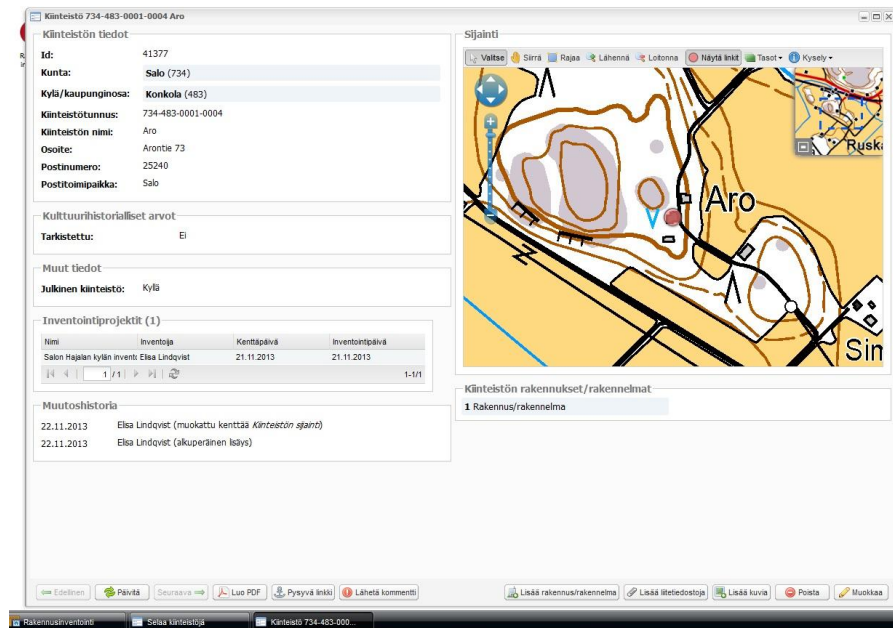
Kiinteistö 734-483-0001-0004 Aro

Kiinteistön tiedot

| | |
|---|---|
| Id: | 41377 |
| Kunta: | Salo (734) |
| Kylä/kaupunginosa: | Konkola (483) |
| Kiinteistötunnus: | 734-483-0001-0004 |
| Kiinteistön nimi: | Aro |
| Osoite: | Arontie 73 |
| Postinumero: | 25240 |
| Postitoimipaikka: | Salo |

Kulttuurihistorialliset arvot

Tarkistettu: Ei

Muut tiedot

Julkinen kiinteistö: Kyllä

Inventointiprojektit (1)

| Nimi | Inventoija | Kenttäpäivä | Inventointipäivä |
|---|---|---|---|
| Salon Hajalan kylän inventc | Elisa Lindqvist | 21.11.2013 | 21.11.2013 |

1 /1 1-1/1

Muutoshistoria

22.11.2013 Elisa Lindqvist (muokattu kenttää Kiinteistön sijainti)
22.11.2013 Elisa Lindqvist (alkuperäinen lisäys)

Sijainti

Valitse Siirrä Rajaa Lähennä Loitonna Näytä linkit Tasot Kysely

Aro
Ruska
Sin

Kiinteistön rakennukset/rakennelmat

1 Rakennus/rakennelma

Edellinen Päivitä Seuraava Luo PDF Pysyvä linkki Lähetä kommentti Lisää rakennus/rakennelma Lisää liitetiedostoja Lisää kuvia Poista Muokkaa

Rakennusinventointi Selaa kiinteistöjä Kiinteistö 734-483-000...